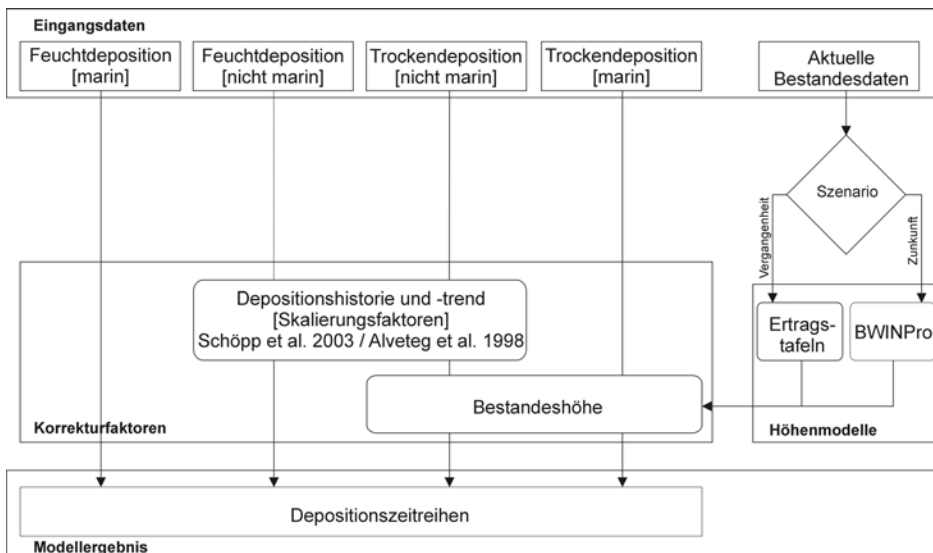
Eingangsdaten

Feuchtdeposition [marin]

Feuchtdeposition [nicht marin]

Trockendeposition [nicht marin]

Trockendeposition [marin]

Aktuelle Bestandesdaten

Szenario

Vergangenheit

Zukunft

Depositionshistorie und -trend [Skalierungsfaktoren] Schöpp et al. 2003 / Alveteg et al. 1998

Ertrags-tafeln

BWINPro

Bestandeshöhe

Korrekturfaktoren

Höhenmodelle

Depositionszeitreihen

Modellergebnis